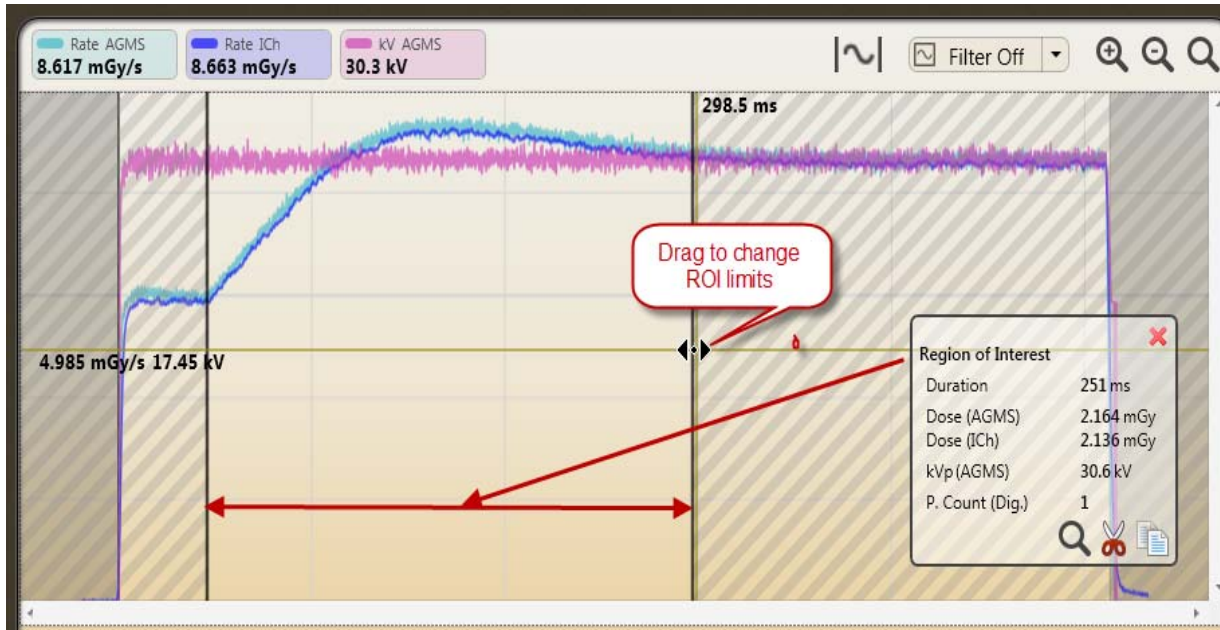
Rate AGMS
8.617 mGy/s

Rate ICh
8.663 mGy/s

kV AGMS
30.3 kV

Filter Off

298.5 ms

Drag to change ROI limits

4.985 mGy/s 17.45 kV

Region of Interest

| Duration | 251 ms |
|---|---|
| Dose (AGMS) | 2.164 mGy |
| Dose (ICh) | 2.136 mGy |
| kVp (AGMS) | 30.6 kV |
| P. Count (Dig.) | 1 |